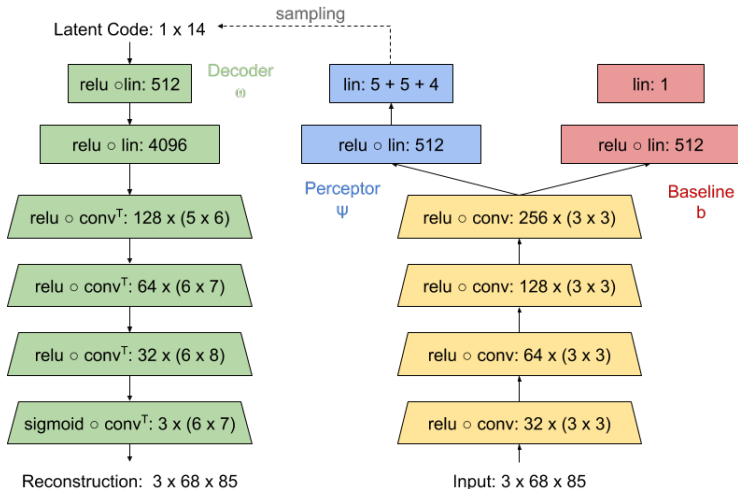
sampling

Latent Code: 1 x 14

relu ○lin: 512

Decoder
ω

relu ○ lin: 4096

relu ○ conv$^T$: 128 x (5 x 6)

relu ○ conv$^T$: 64 x (6 x 7)

relu ○ conv$^T$: 32 x (6 x 8)

sigmoid ○ conv$^T$: 3 x (6 x 7)

Reconstruction: 3 x 68 x 85

lin: 5 + 5 + 4

relu ○ lin: 512

Perceptor
Ψ

lin: 1

relu ○ lin: 512

Baseline
b

relu ○ conv: 256 x (3 x 3)

relu ○ conv: 128 x (3 x 3)

relu ○ conv: 64 x (3 x 3)

relu ○ conv: 32 x (3 x 3)

Input: 3 x 68 x 85